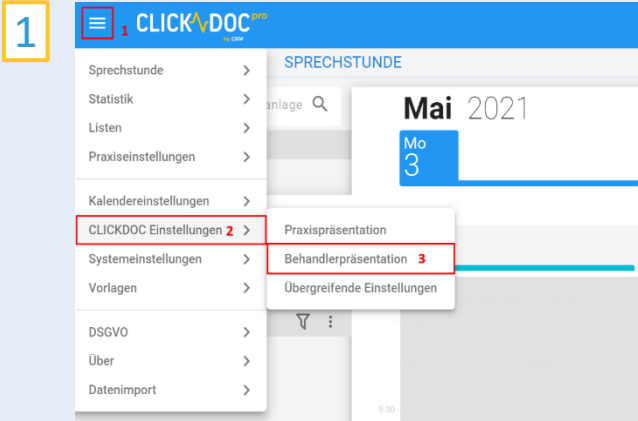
1

1 CLICKDOC pro by CGM

SPRECHSTUNDE

Sprechstunde
Statistik
Listen
Praxiseinstellungen
Kalendereinstellungen
CLICKDOC Einstellungen 2
Systemeinstellungen
Vorlagen
DSGVO
Über
Datenimport

anlage

Mai 2021
Mo
3

Praxispräsentation
Behandlerpräsentation 3
Übergreifende Einstellungen

9:30